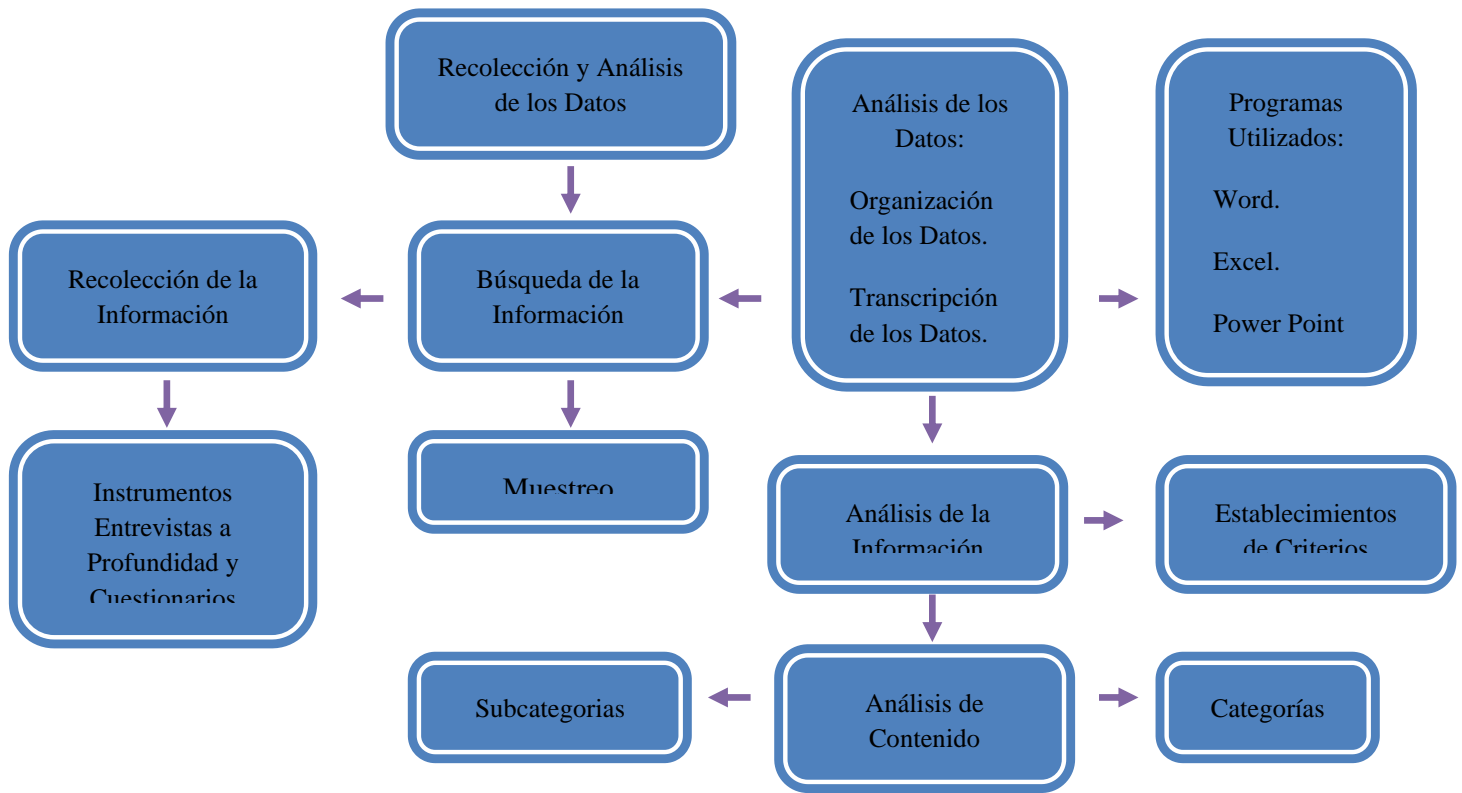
Recolección y Análisis de los Datos

Análisis de los Datos:

Organización de los Datos.

Transcripción de los Datos.

Programas Utilizados:

Word.

Excel.

Power Point

Recolección de la Información

Búsqueda de la Información

Instrumentos Entrevistas a Profundidad y Cuestionarios

Muestreo

Análisis de la Información

Establecimientos de Criterios

Subcategorias

Análisis de Contenido

Categorías